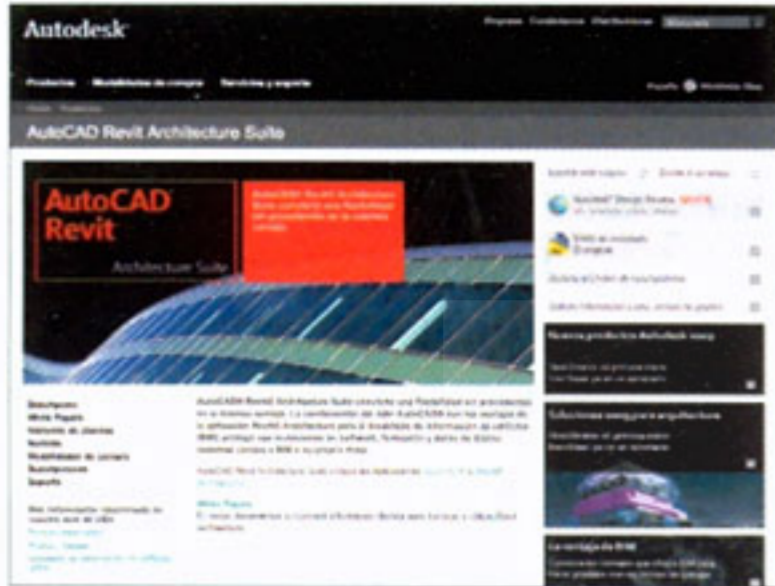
Autodesk

Productos   Modalidades de compra   Servicios y soporte

AutoCAD Revit Architecture Suite

AutoCAD Revit

Architecture Suite

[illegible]

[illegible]

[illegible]

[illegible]

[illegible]

Nuevos productos Autodesk

Soluciones para arquitectura

La ventaja de BIM